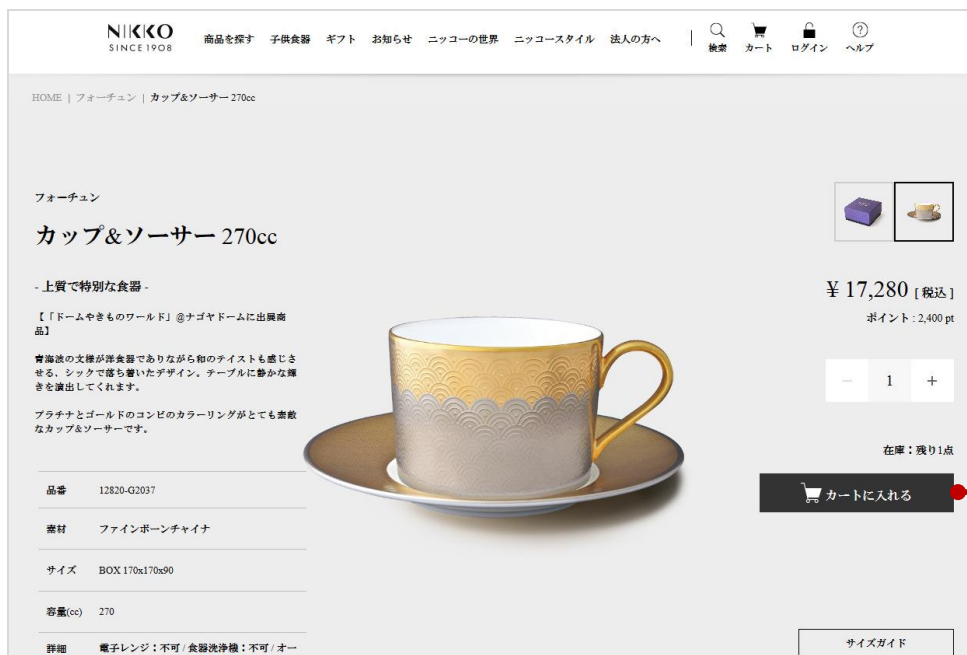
NIKKO
SINCE 1908

商品を探す　子供食器　ギフト　お知らせ　ニッコーの世界　ニッコースタイル　法人の方へ

検索　カート　ログイン　ヘルプ

HOME | フォーチュン | カップ&ソーサー 270cc

フォーチュン

カップ&ソーサー 270cc

- 上質で特別な食器 -

【「ドームやきものワールド」@ナゴヤドームに出展商品】

青海波の文様が洋食器でありながら和のテイストも感じさせる、シックで落ち着いたデザイン。テーブルに静かな輝きを演出してくれます。

プラチナとゴールドのコンビのカラーリングがとても素敵なカップ&ソーサーです。

| 品番 | 12820-G2037 |
|---|---|
| 素材 | ファインボーンチャイナ |
| サイズ | BOX 170x170x90 |
| 容量(cc) | 270 |
| 詳細 | 電子レンジ：不可 / 食器洗浄機：不可 / オー |

¥ 17,280 [税込]

ポイント : 2,400 pt

− 1 +

在庫：残り1点

カートに入れる

サイズガイド